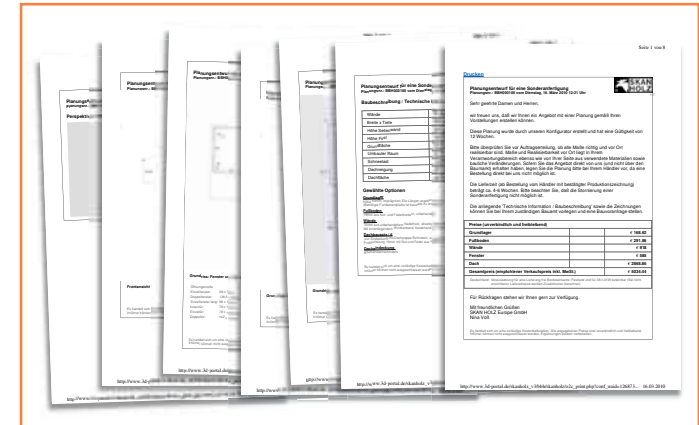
Seite 1 von 8

Drucken

SKAN HOLZ

Planungsentwurf für eine Sonderanfertigung
Planungsnr.: BBN00016 vom Dienstag, 16. März 2010 10:21 Uhr

Sehr geehrte Damen und Herren,

wir freuen uns, daß wir Ihnen ein Angebot mit einer Planung gemäß Ihrer Vorstellungen erstellen können.

Diese Planung wurde durch unseren Konfigurator erstellt und hat eine Gültigkeit von 12 Wochen.

Bitte überprüfen Sie vor Auftragserteilung, ob alle Maße richtig und vor Ort realisierbar sind. Maße und Realisierbarkeit vor Ort liegt in Ihrem Verantwortungsbereich ebenso wie von Ihrer Seite aus verwendete Materialien sowie bauliche Veränderungen. Sofern Sie das Angebot direkt von uns (und nicht über den Baumarkt) erhalten haben, legen Sie der Planung bitte bei Ihrem Händler vor, da eine Bestellung direkt bei uns nicht möglich ist.

Die Lieferzeit (ab Bestellung vom Händler mit bestätigter Produktionszeichnung) beträgt ca. 4-6 Wochen. Bitte beachten Sie, daß die Stornierung einer Sonderanfertigung nicht möglich ist.

Die anliegende "Technische Information / Baubeschreibung" sowie die Zeichnungen können Sie bei Ihrem zuständigen Bauamt vorlegen und eine Bauvoranfrage stellen.

| Preise (unverbindlich und freibleibend) | |
|---|---|
| Grundlager | € 169.82 |
| Fußboden | € 291.46 |
| Wände | € 819 |
| Fenster | € 590 |
| Dach | € 2909.09 |
| Gesamtpreis (empfohlener Verkaufspreis inkl. MwSt.) | € 5524.43 |

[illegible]

Für Rückfragen stehen wir Ihnen gern zur Verfügung.

Mit freundlichen Grüßen
SKAN HOLZ Europe GmbH
Nina Voll

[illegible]

http://www.3d-portal.de/skanholz_v3/bbb/skanholz/a2c_print.php?conf_uuid=12687... 16.03.2010

Planungsentwurf für eine Sonderanfertigung
Planungsnr.: BBN00016 vom Dienstag

Baubeschreibung / Technische I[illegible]

Wände
Breite x Tiefe
Höhe Seitenwand
Höhe First
Grundfläche
Umbauter Raum
Schneelast
Dachneigung
Dachfläche

Gewählte Optionen

Grundlager
Fußboden
Wände
Dachbelag
Dachüberstand

Planungsentwurf
Planungsnr.: BBN00016

Planungsentwurf
Planungsnr.: BBN

Perspektive

Grundriss: Fenster

Frontansicht

http://www.3d-portal.de/

http://www.3d-portal.de/skanholz_v3/

http://www.3d-portal.de/